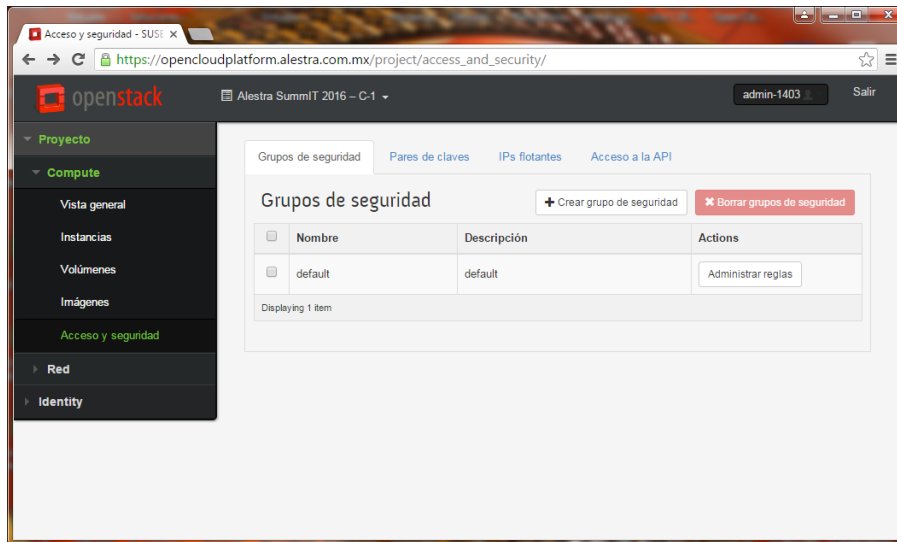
Acceso y seguridad - SUSE ×

https://opencloudplatform.alestra.com.mx/project/access_and_security/

openstack

Alestra SummIT 2016 – C-1

admin-1403

Salir

Proyecto

Compute

Vista general

Instancias

Volúmenes

Imágenes

Acceso y seguridad

Red

Identity

Grupos de seguridad

Pares de claves

IPs flotantes

Acceso a la API

Grupos de seguridad

+ Crear grupo de seguridad

✖ Borrar grupos de seguridad

| | Nombre | Descripción | Actions |
|---|---|---|---|
| | default | default | Administrar reglas |

Displaying 1 item